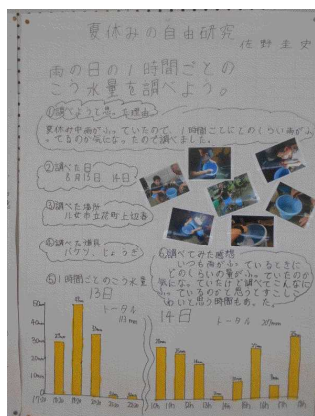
夏休みの自由研究　佐野圭史

雨の日の1時間ごとのこう水量を調べよう。

①調べようと思った理由
夏休み中雨がふっていたので、1時間ごとにどのくらい雨がふっているのか気になったので調べました。

②調べた日
8月13日　14日

③調べた場所
八女市立花町上辺春

④調べた道具
バケツ、じょうぎ

⑤1時間ごとのこう水量
13日
トータル　113mm

14日
トータル　107mm

⑥調べてみた感想
いつも雨がふっているときにどのくらいの量がふっているのか気になっていたけど、調べてこんなにふっているのだと思ってすこしこわい思いをしました。

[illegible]